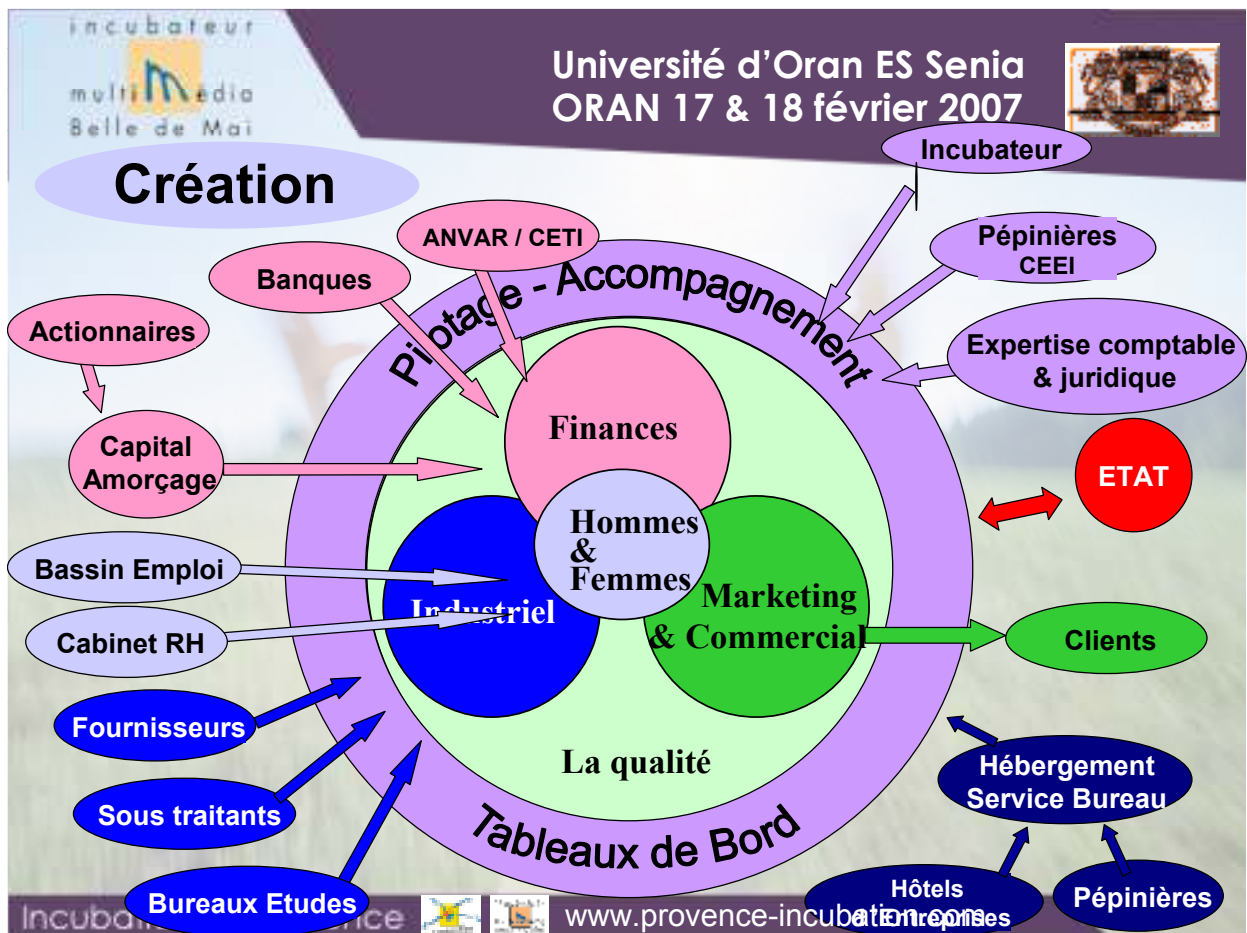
incubateur
multiMédia
Belle de Mai

Université d'Oran ES Senia
ORAN 17 & 18 février 2007

Création

Incubateur

ANVAR / CETI

Pépinières
CEEI

Banques

Pilotage - Accompagnement

Actionnaires

Expertise comptable & juridique

Capital Amorçage

Finances

ETAT

Hommes & Femmes

Bassin Emploi

Industriel

Marketing & Commercial

Cabinet RH

Clients

Fournisseurs

La qualité

Hébergement Service Bureau

Sous traitants

Tableaux de Bord

Bureaux Etudes

Hôtels d'Entreprises

Pépinières

Incub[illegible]ce

www.provence-incub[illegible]